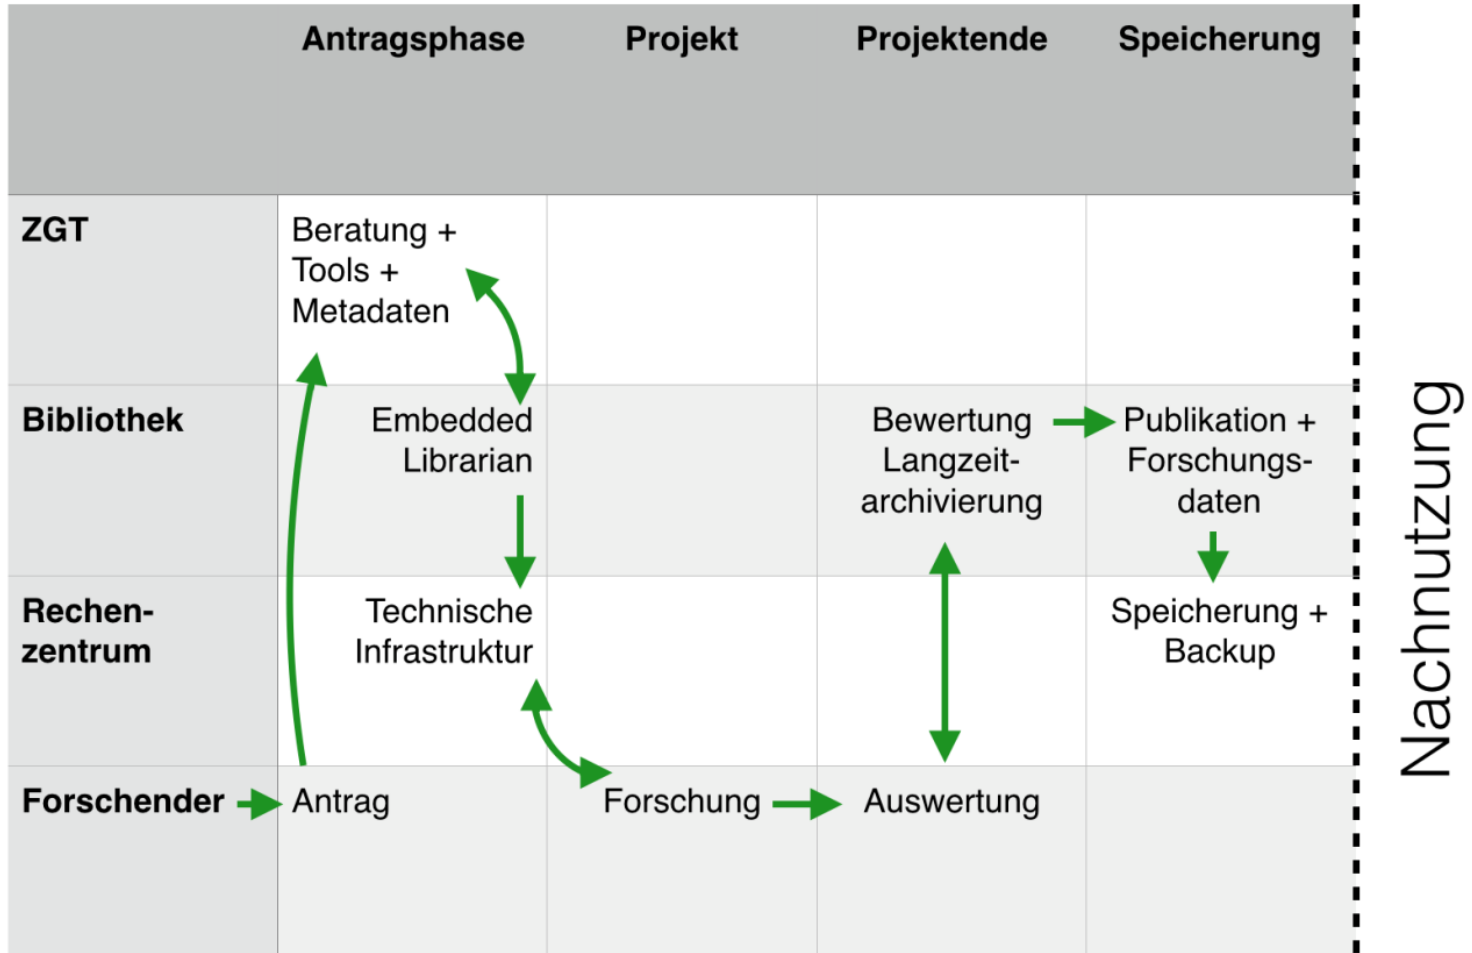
|  | Antragsphase | Projekt | Projektende | Speicherung |
|---|---|---|---|---|
| ZGT | Beratung + Tools + Metadaten |  |  |  |
| Bibliothek | Embedded Librarian |  | Bewertung Langzeitarchivierung | Publikation + Forschungsdaten |
| Rechenzentrum | Technische Infrastruktur |  |  | Speicherung + Backup |
| Forschender | Antrag | Forschung | Auswertung |  |

Nachnutzung